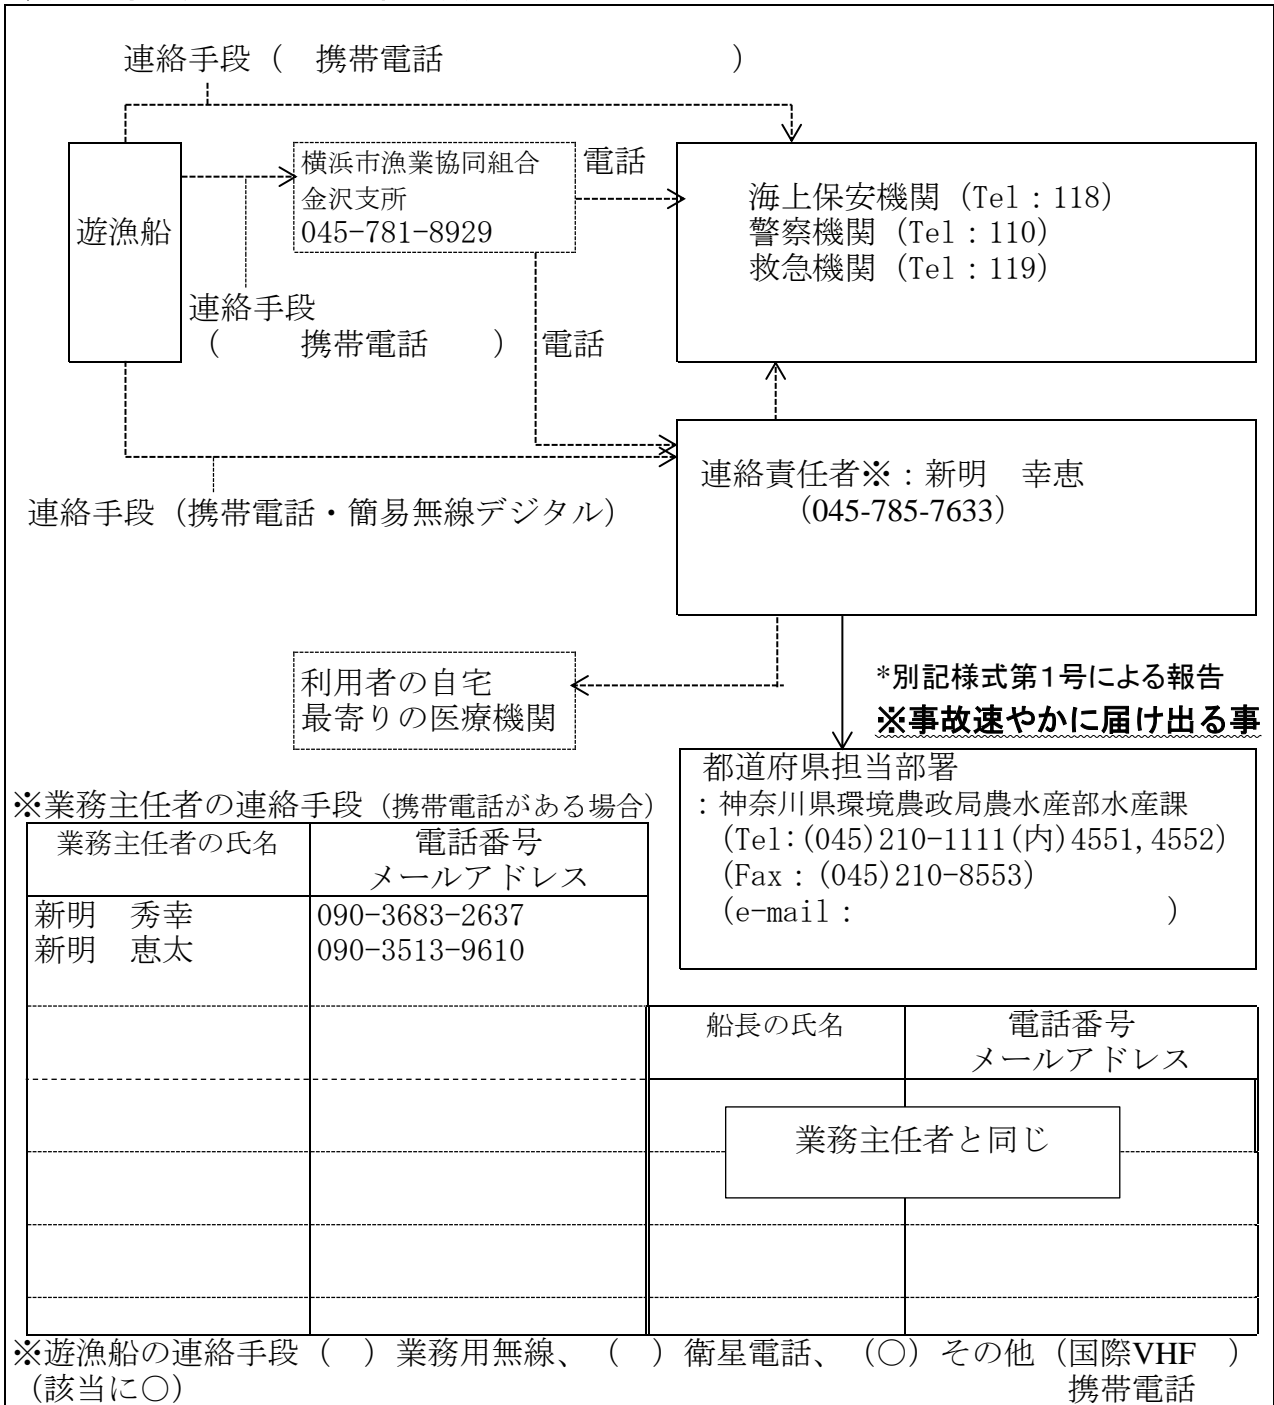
連絡手段（　携帯電話　　　　　　　　）

遊漁船

横浜市漁業協同組合
金沢支所
045-781-8929

電話

海上保安機関（Tel：118）
警察機関（Tel：110）
救急機関（Tel：119）

連絡手段
（　　携帯電話　　）

電話

連絡責任者※：新明　幸恵
（045-785-7633）

連絡手段（携帯電話・簡易無線デジタル）

利用者の自宅
最寄りの医療機関

*別記様式第1号による報告
※事故速やかに届け出る事

都道府県担当部署
：神奈川県環境農政局農水産部水産課
（Tel:(045)210-1111(内)4551,4552）
（Fax：(045)210-8553）
（e-mail：　　　　　　　　　）

※業務主任者の連絡手段（携帯電話がある場合）

| 業務主任者の氏名 | 電話番号 メールアドレス |
|---|---|
| 新明　秀幸<br>新明　恵太 | 090-3683-2637<br>090-3513-9610 |
| | |
| | |
| | |
| | |
| | |

| 船長の氏名 | 電話番号 メールアドレス |
|---|---|
| 業務主任者と同じ | |
| | |
| | |
| | |

※遊漁船の連絡手段（　）業務用無線、（　）衛星電話、（○）その他（国際VHF　）
（該当に○）　携帯電話